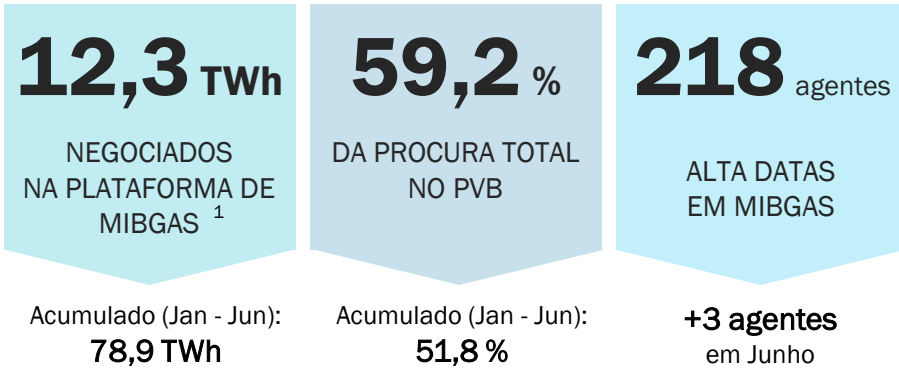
12,3 TWh

NEGOCIADOS NA PLATAFORMA DE MIBGAS $^1$

Acumulado (Jan - Jun):
78,9 TWh

59,2 %

DA PROCURA TOTAL NO PVB

Acumulado (Jan - Jun):
51,8 %

218 agentes

ALTA DATAS EM MIBGAS

+3 agentes
em Junho